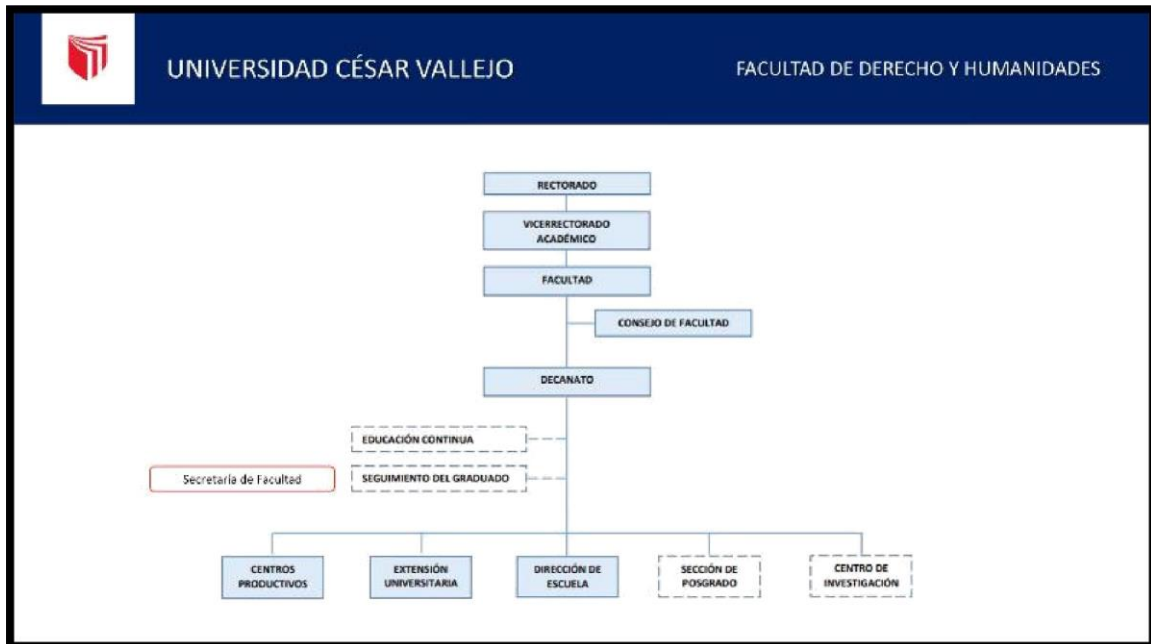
UNIVERSIDAD CÉSAR VALLEJO

FACULTAD DE DERECHO Y HUMANIDADES

RECTORADO

VICERRECTORADO ACADÉMICO

FACULTAD

CONSEJO DE FACULTAD

DECANATO

EDUCACIÓN CONTINUA

Secretaría de Facultad

SEGUIMIENTO DEL GRADUADO

CENTROS PRODUCTIVOS

EXTENSIÓN UNIVERSITARIA

DIRECCIÓN DE ESCUELA

SECCIÓN DE POSGRADO

CENTRO DE INVESTIGACIÓN